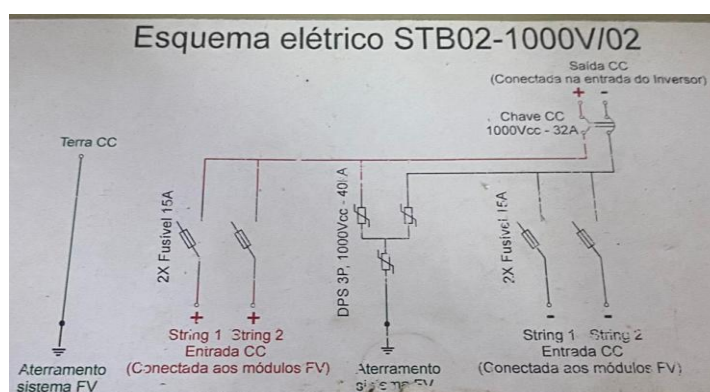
Esquema elétrico STB02-1000V/02

Saída CC
(Conectada na entrada do Inversor)
+ -

Chave CC
1000Vcc - 32A

Terra CC

2X Fusível 15A

DPS 3P 1000Vcc - 40kA

2X Fusível 15A

+ +
String 1 String 2
Entrada CC
(Conectada aos módulos FV)

- -
String 1 String 2
Entrada CC
(Conectada aos módulos FV)

Aterramento
sistema FV

Aterramento
sistema FV